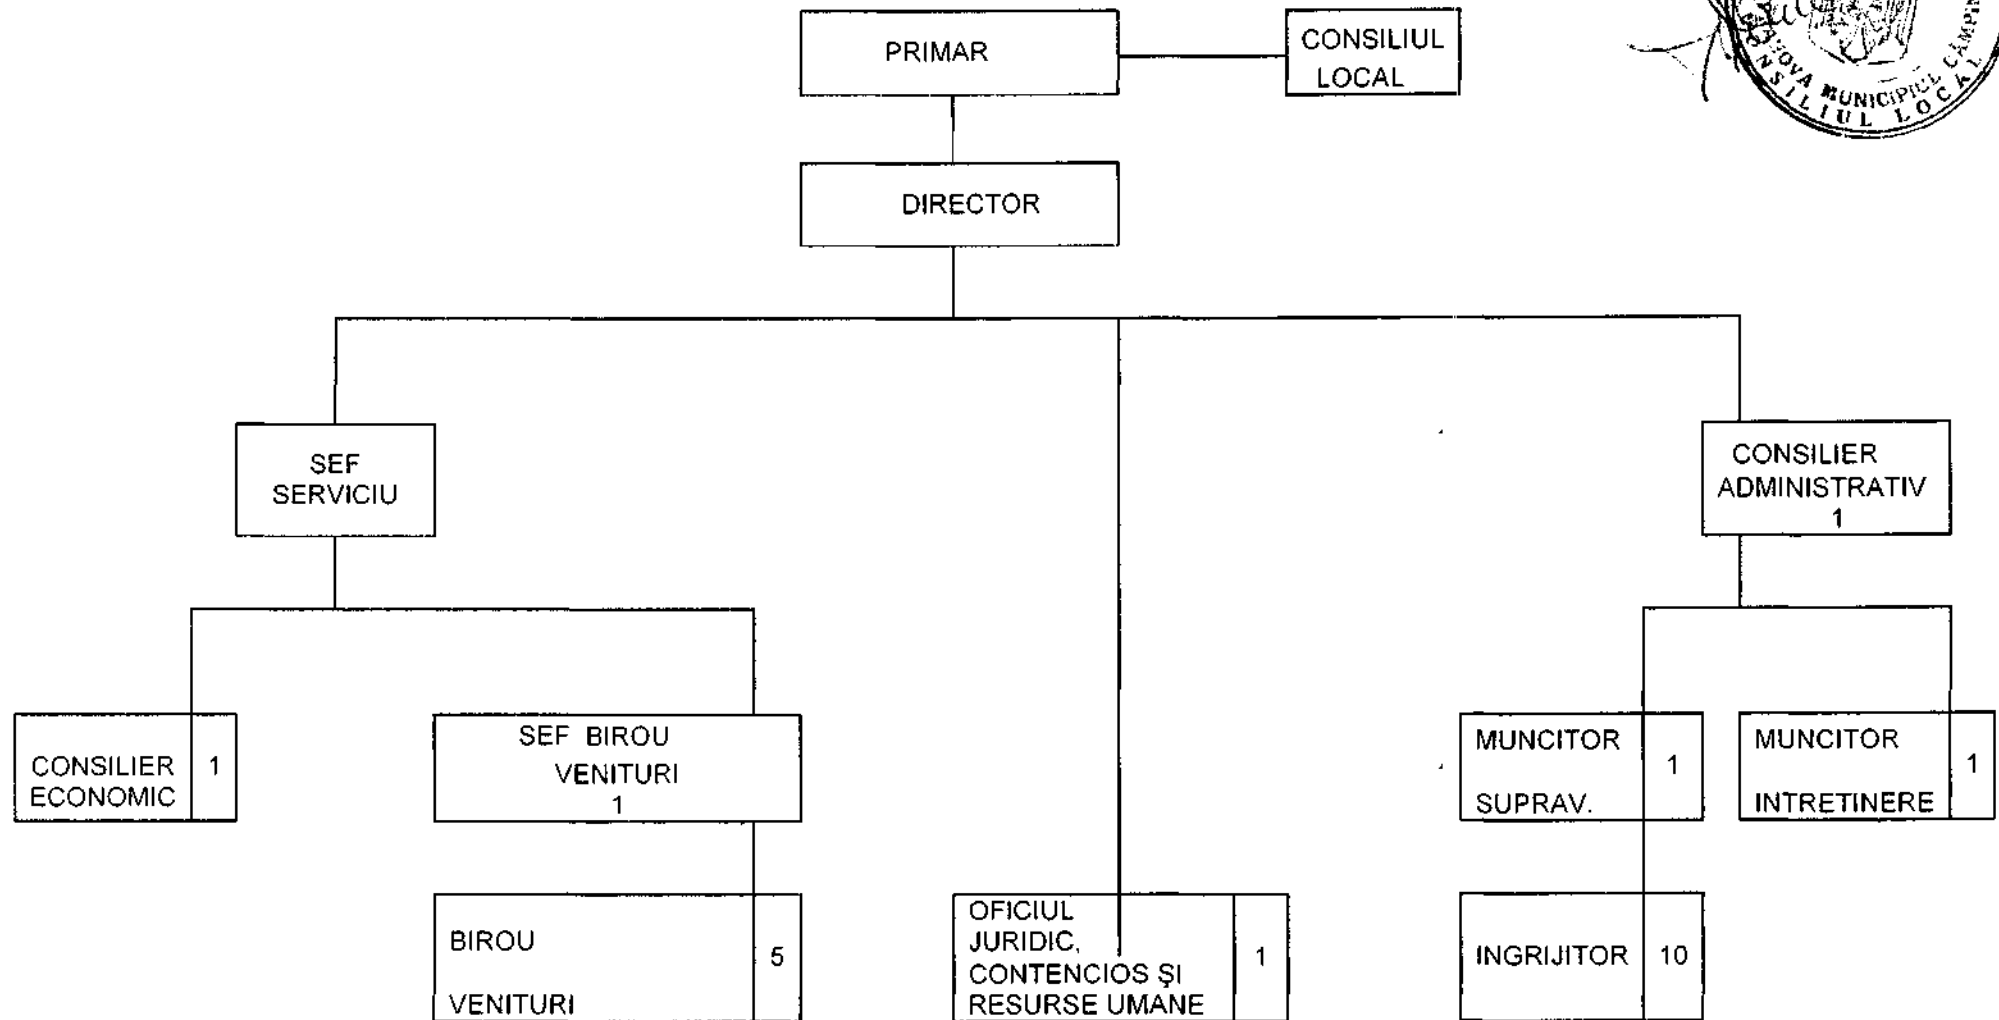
PRIMAR

CONSILIUL LOCAL

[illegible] MUNICIPIUL CÂMPI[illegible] CONSILIUL LOCAL

DIRECTOR

SEF SERVICIU

CONSILIER ADMINISTRATIV 1

CONSILIER ECONOMIC | 1

SEF BIROU VENITURI 1

MUNCITOR SUPRAV. | 1

MUNCITOR INTRETINERE | 1

BIROU VENITURI | 5

OFICIUL JURIDIC, CONTENCIOS ŞI RESURSE UMANE | 1

INGRIJITOR | 10